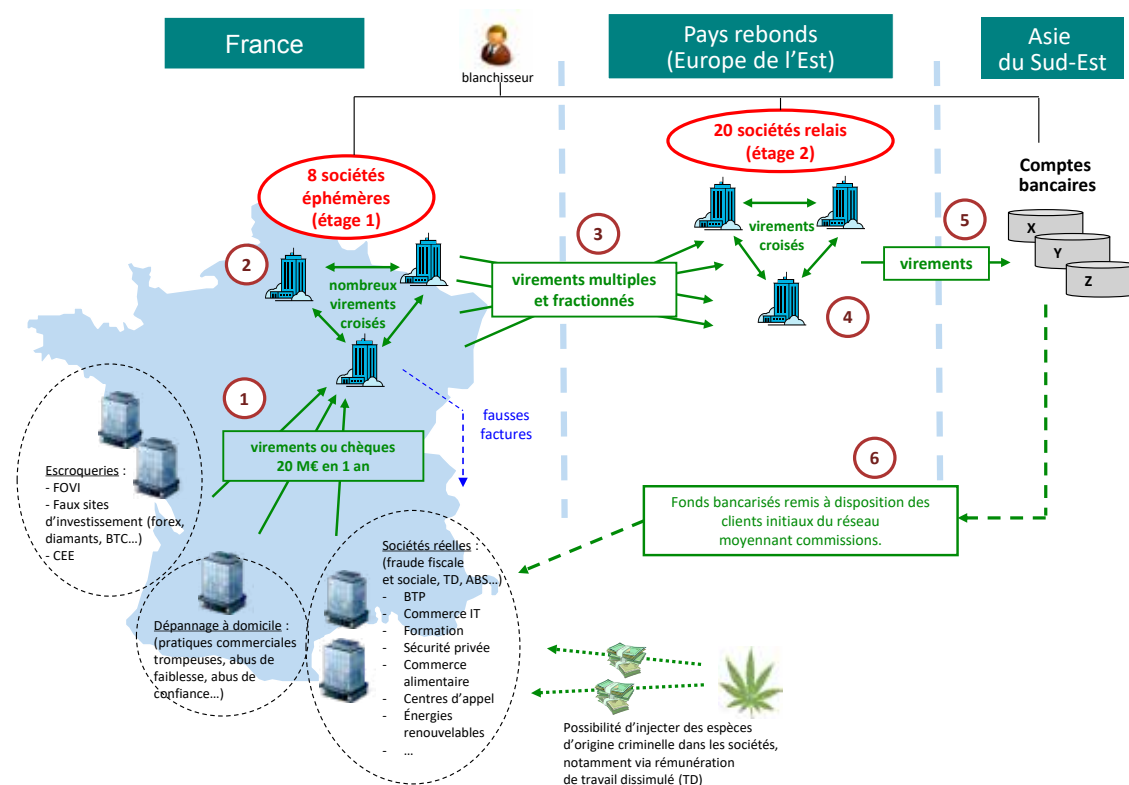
France

blanchisseur

Pays rebonds
(Europe de l'Est)

Asie
du Sud-Est

8 sociétés éphémères
(étage 1)

20 sociétés relais
(étage 2)

Comptes bancaires

X
Y
Z

2

nombreux virements croisés

3

virements multiples et fractionnés

virements croisés

5

virements

4

1

fausses factures

virements ou chèques
20 M€ en 1 an

6

Escroqueries :
- FOVI
- Faux sites d'investissement (forex, diamants, BTC…)
- CEE

Fonds bancarisés remis à disposition des clients initiaux du réseau moyennant commissions.

Sociétés réelles :
(fraude fiscale et sociale, TD, ABS…)
- BTP
- Commerce IT
- Formation
- Sécurité privée
- Commerce alimentaire
- Centres d'appel
- Énergies renouvelables
- …

Dépannage à domicile :
(pratiques commerciales trompeuses, abus de faiblesse, abus de confiance…)

Possibilité d'injecter des espèces d'origine criminelle dans les sociétés, notamment via rémunération de travail dissimulé (TD)